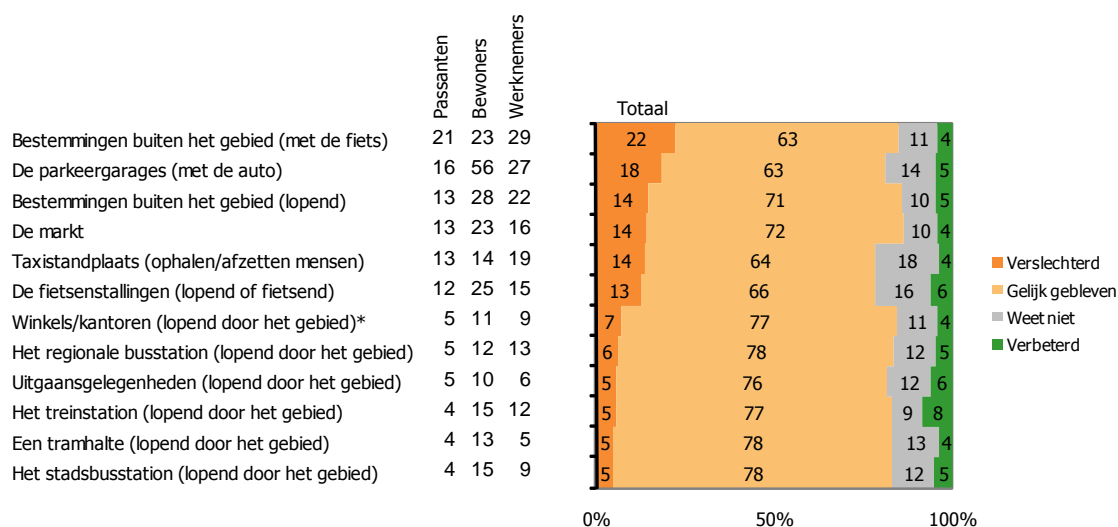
| | Passanten | Bewoners | Werknemers |
|---|---|---|---|
| Bestemmingen buiten het gebied (met de fiets) | 21 | 23 | 29 |
| De parkeergarages (met de auto) | 16 | 56 | 27 |
| Bestemmingen buiten het gebied (lopend) | 13 | 28 | 22 |
| De markt | 13 | 23 | 16 |
| Taxistandplaats (ophalen/afzetten mensen) | 13 | 14 | 19 |
| De fietsenstallingen (lopend of fietsend) | 12 | 25 | 15 |
| Winkels/kantoren (lopend door het gebied)* | 5 | 11 | 9 |
| Het regionale busstation (lopend door het gebied) | 5 | 12 | 13 |
| Uitgaansgelegenheden (lopend door het gebied) | 5 | 10 | 6 |
| Het treinstation (lopend door het gebied) | 4 | 15 | 12 |
| Een tramhalte (lopend door het gebied) | 4 | 13 | 5 |
| Het stadsbusstation (lopend door het gebied) | 4 | 15 | 9 |

Totaal

| Verslechterd | Gelijk gebleven | Weet niet | Verbeterd |
|---|---|---|---|
| 22 | 63 | 11 | 4 |
| 18 | 63 | 14 | 5 |
| 14 | 71 | 10 | 5 |
| 14 | 72 | 10 | 4 |
| 14 | 64 | 18 | 4 |
| 13 | 66 | 16 | 6 |
| 7 | 77 | 11 | 4 |
| 6 | 78 | 12 | 5 |
| 5 | 76 | 12 | 6 |
| 5 | 77 | 9 | 8 |
| 5 | 78 | 13 | 4 |
| 5 | 78 | 12 | 5 |

0% 50% 100%

Verslechterd
Gelijk gebleven
Weet niet
Verbeterd